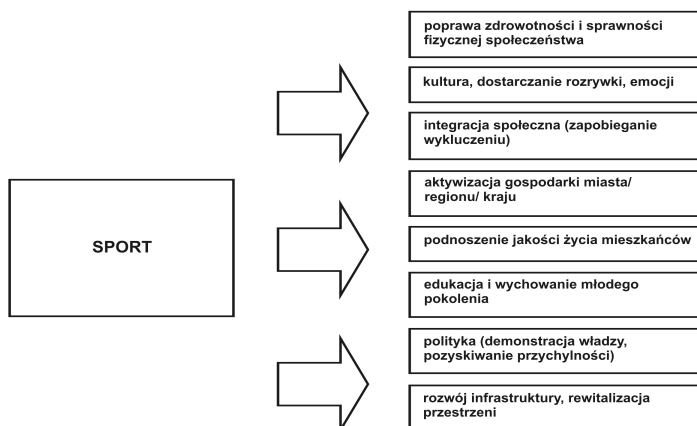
SPORT

poprawa zdrowotności i sprawności fizycznej społeczeństwa

kultura, dostarczanie rozrywki, emocji

integracja społeczna (zapobieganie wykluczeniu)

aktywizacja gospodarki miasta/ regionu/ kraju

podnoszenie jakości życia mieszkańców

edukacja i wychowanie młodego pokolenia

polityka (demonstracja władzy, pozyskiwanie przychylności)

rozwój infrastruktury, rewitalizacja przestrzeni